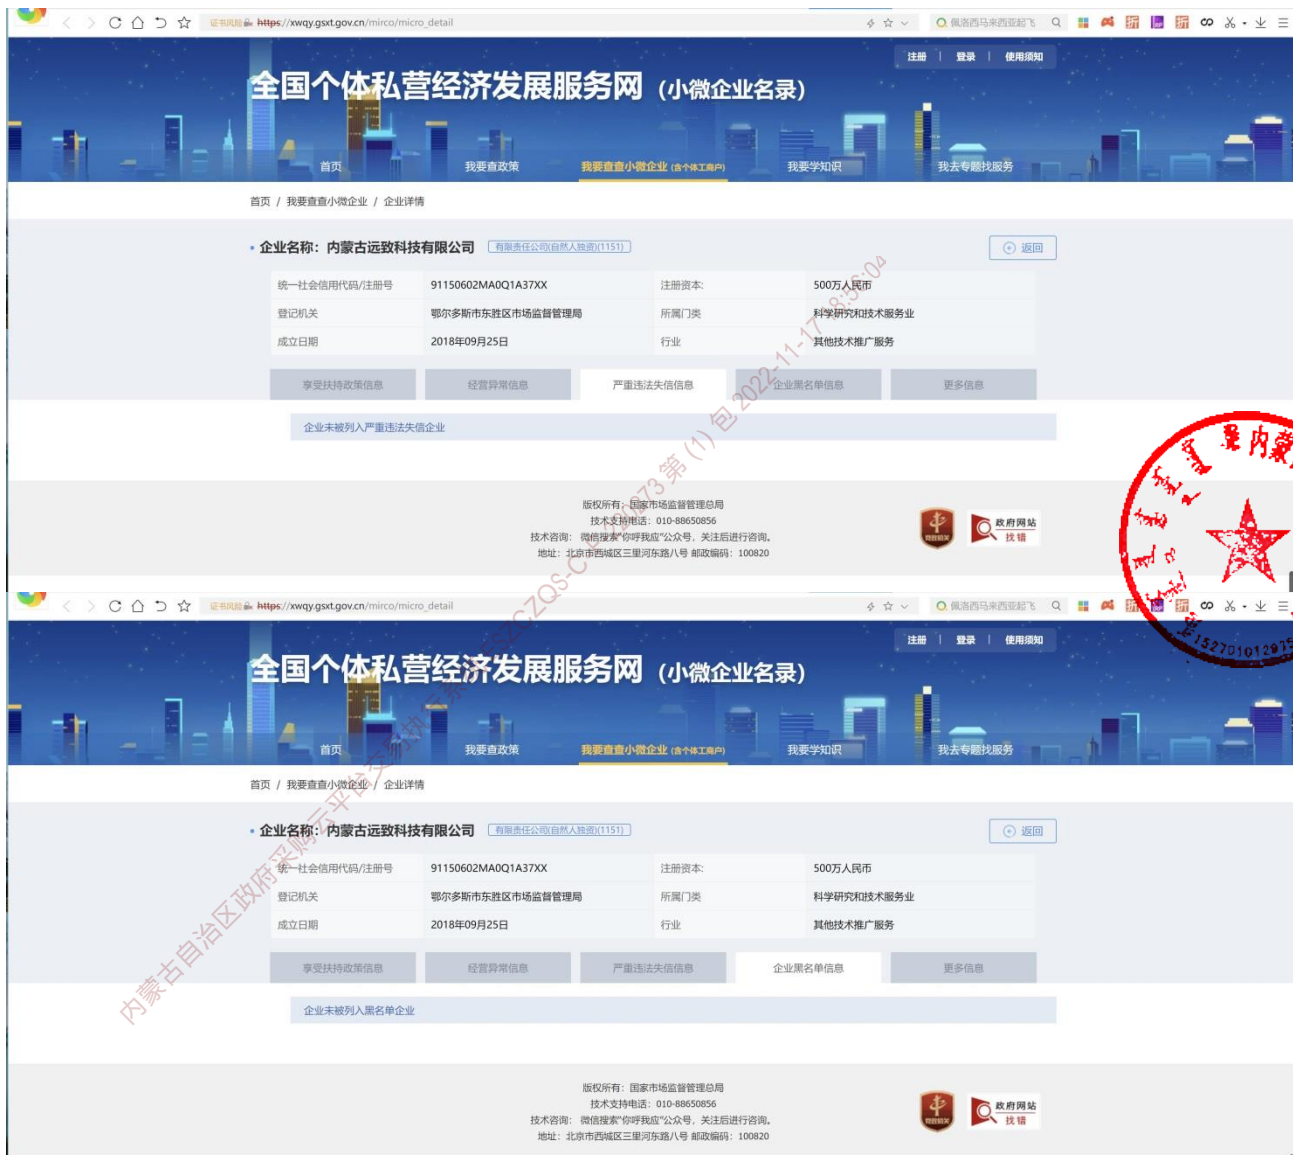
证书风险 https://xwqy.gsxt.gov.cn/mirco/micro_detail

佩洛西马来西亚起飞

注册 | 登录 | 使用须知

全国个体私营经济发展服务网（小微企业名录）

首页　我要查政策　我要查查小微企业（含个体工商户）　我要学知识　我去专题找服务

首页 / 我要查查小微企业 / 企业详情

• 企业名称：内蒙古远数科技有限公司　有限责任公司(自然人独资)(1151)　返回

| 统一社会信用代码/注册号 | 91150602MA0Q1A37XX | 注册资本: | 500万人民币 |
|---|---|---|---|
| 登记机关 | 鄂尔多斯市东胜区市场监督管理局 | 所属门类 | 科学研究和技术服务业 |
| 成立日期 | 2018年09月25日 | 行业 | 其他技术推广服务 |

享受扶持政策信息　经营异常信息　严重违法失信信息　企业黑名单信息　更多信息

企业未被列入严重违法失信企业

版权所有：国家市场监督管理总局
技术支持电话：010-88650856
技术咨询：微信搜索"你呼我应"公众号，关注后进行咨询。
地址：北京市西城区三里河东路八号 邮政编码：100820

政府网站 找错

证书风险 https://xwqy.gsxt.gov.cn/mirco/micro_detail

佩洛西马来西亚起飞

注册 | 登录 | 使用须知

全国个体私营经济发展服务网（小微企业名录）

首页　我要查政策　我要查查小微企业（含个体工商户）　我要学知识　我去专题找服务

首页 / 我要查查小微企业 / 企业详情

• 企业名称：内蒙古远数科技有限公司　有限责任公司(自然人独资)(1151)　返回

| 统一社会信用代码/注册号 | 91150602MA0Q1A37XX | 注册资本: | 500万人民币 |
|---|---|---|---|
| 登记机关 | 鄂尔多斯市东胜区市场监督管理局 | 所属门类 | 科学研究和技术服务业 |
| 成立日期 | 2018年09月25日 | 行业 | 其他技术推广服务 |

享受扶持政策信息　经营异常信息　严重违法失信信息　企业黑名单信息　更多信息

企业未被列入黑名单企业

版权所有：国家市场监督管理总局
技术支持电话：010-88650856
技术咨询：微信搜索"你呼我应"公众号，关注后进行咨询。
地址：北京市西城区三里河东路八号 邮政编码：100820

政府网站 找错

内蒙古自治区政府采购云平台交易系统 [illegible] ZQS-C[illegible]73 第（1）包 2022-11-17 8:35:04

内蒙 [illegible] 1527010129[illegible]